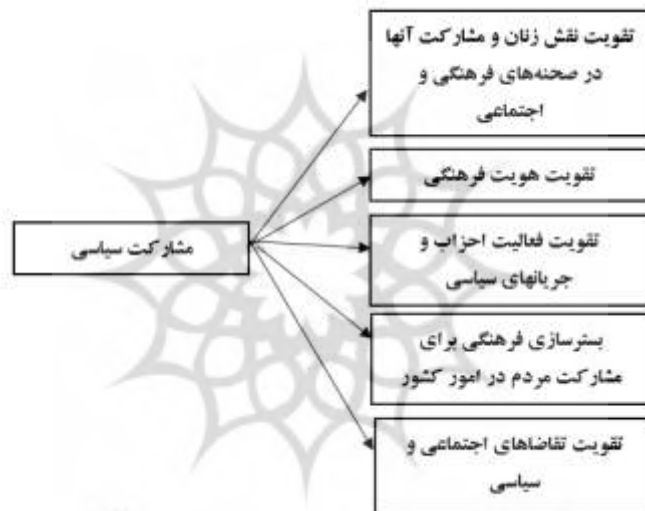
مشارکت سیاسی

تقویت نقش زنان و مشارکت آنها در صحنه‌های فرهنگی و اجتماعی

تقویت هویت فرهنگی

تقویت فعالیت احزاب و جریانهای سیاسی

بسترسازی فرهنگی برای مشارکت مردم در امور کشور

تقویت تقاضاهای اجتماعی و سیاسی